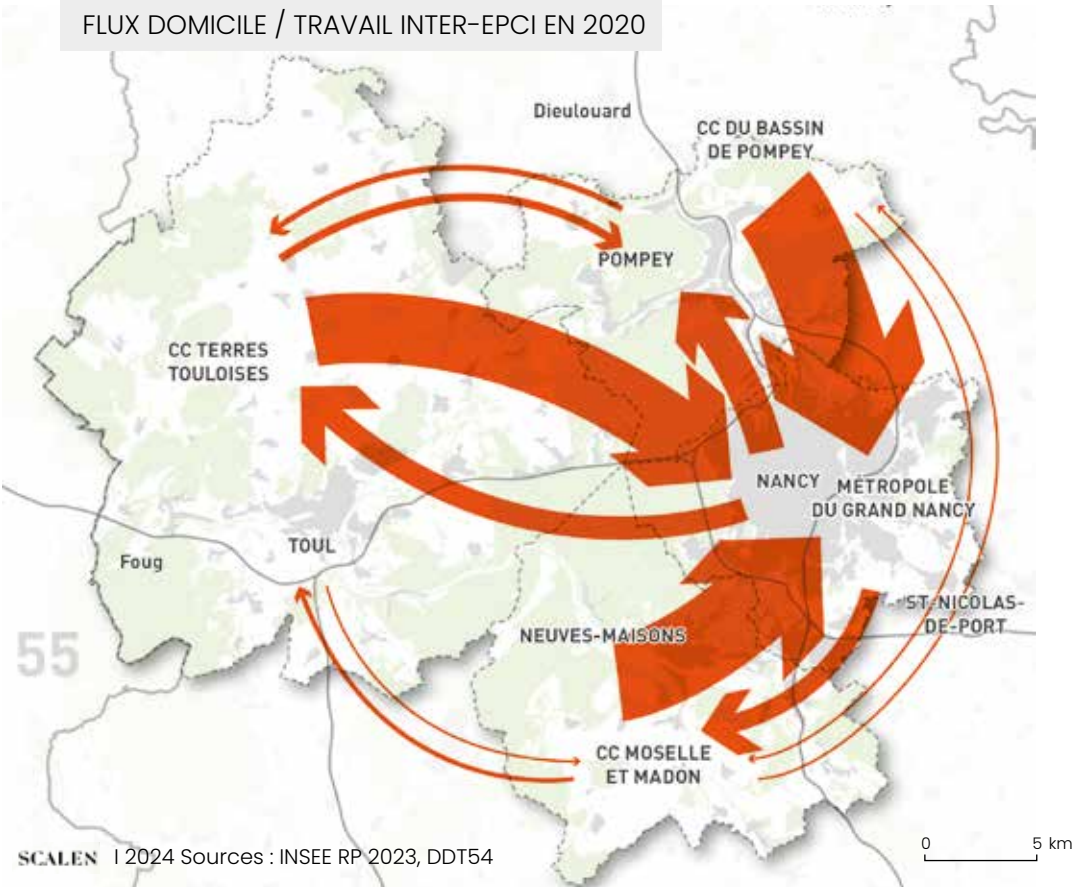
FLUX DOMICILE / TRAVAIL INTER-EPCI EN 2020

Dieulouard

CC DU BASSIN DE POMPEY

POMPEY

CC TERRES TOULOISES

NANCY

MÉTROPOLE DU GRAND NANCY

TOUL

Foug

ST-NICOLAS-DE-PORT

NEUVES-MAISONS

55

CC MOSELLE ET MADON

SCALEN I 2024 Sources : INSEE RP 2023, DDT54

0 5 km